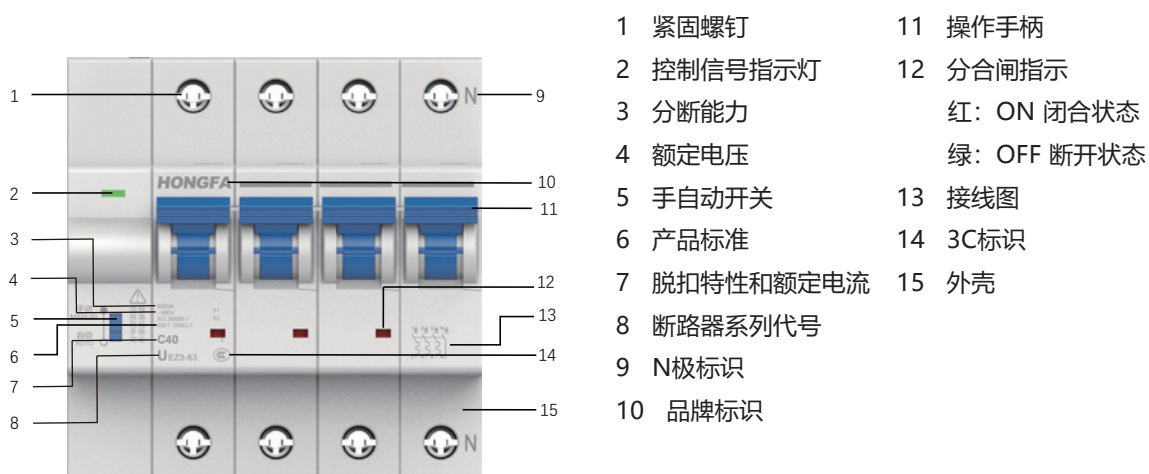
1
2
3
4
5
6
7
8
9
10
11
12
13
14
15

N
HONGFA
C40
U EZ3-63
N

1 紧固螺钉
2 控制信号指示灯
3 分断能力
4 额定电压
5 手自动开关
6 产品标准
7 脱扣特性和额定电流
8 断路器系列代号
9 N极标识
10 品牌标识

11 操作手柄
12 分合闸指示
红：ON 闭合状态
绿：OFF 断开状态
13 接线图
14 3C标识
15 外壳